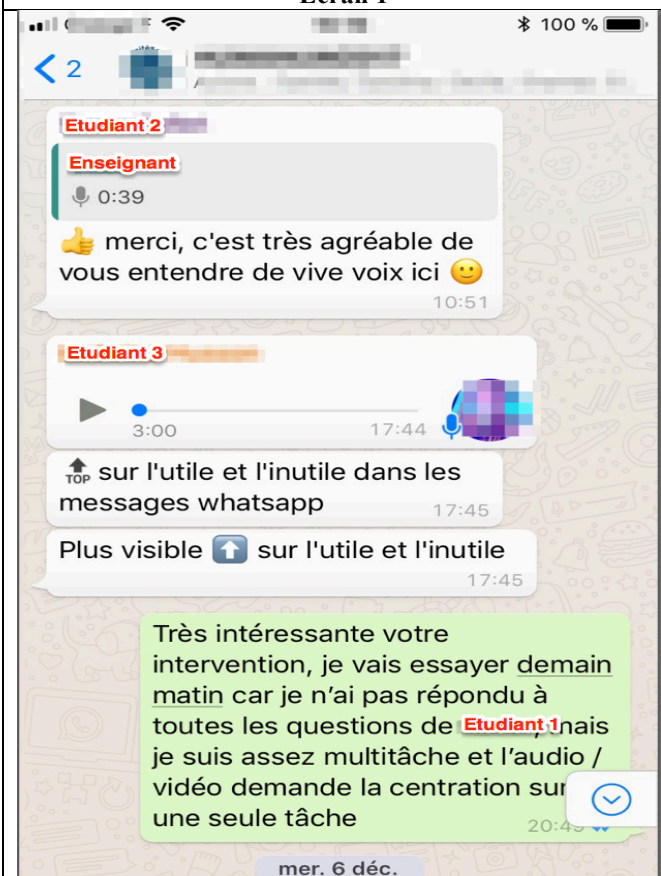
Ecran 1

100 %

2

Etudiant 2

Enseignant

0:39

👍 merci, c'est très agréable de vous entendre de vive voix ici 🙂

10:51

Etudiant 3

3:00 17:44

TOP sur l'utile et l'inutile dans les messages whatsapp

17:45

Plus visible ⬆️ sur l'utile et l'inutile

17:45

Très intéressante votre intervention, je vais essayer demain matin car je n'ai pas répondu à toutes les questions de Etudiant 1 mais je suis assez multitâche et l'audio / vidéo demande la centration sur une seule tâche

20:49

mer. 6 déc.